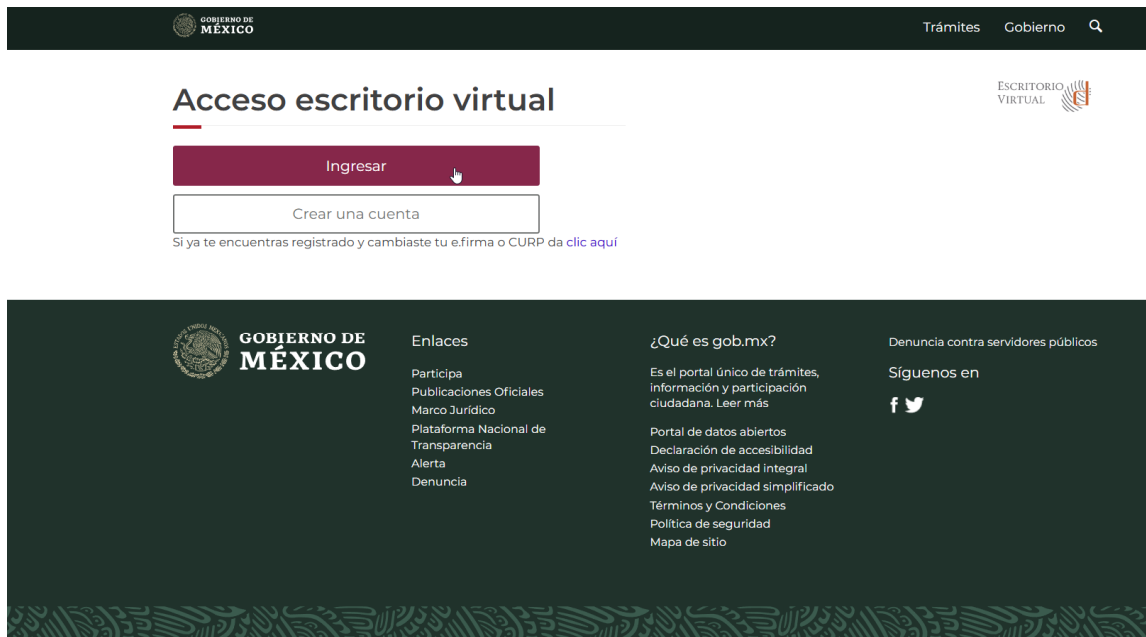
GOBIERNO DE MÉXICO

Trámites Gobierno

Acceso escritorio virtual

ESCRITORIO VIRTUAL

Ingresar

Crear una cuenta

Si ya te encuentras registrado y cambiaste tu e.firma o CURP da clic aquí

GOBIERNO DE MÉXICO

Enlaces

Participa
Publicaciones Oficiales
Marco Jurídico
Plataforma Nacional de Transparencia
Alerta
Denuncia

¿Qué es gob.mx?

Es el portal único de trámites, información y participación ciudadana. Leer más

Portal de datos abiertos
Declaración de accesibilidad
Aviso de privacidad integral
Aviso de privacidad simplificado
Términos y Condiciones
Política de seguridad
Mapa de sitio

Denuncia contra servidores públicos

Síguenos en